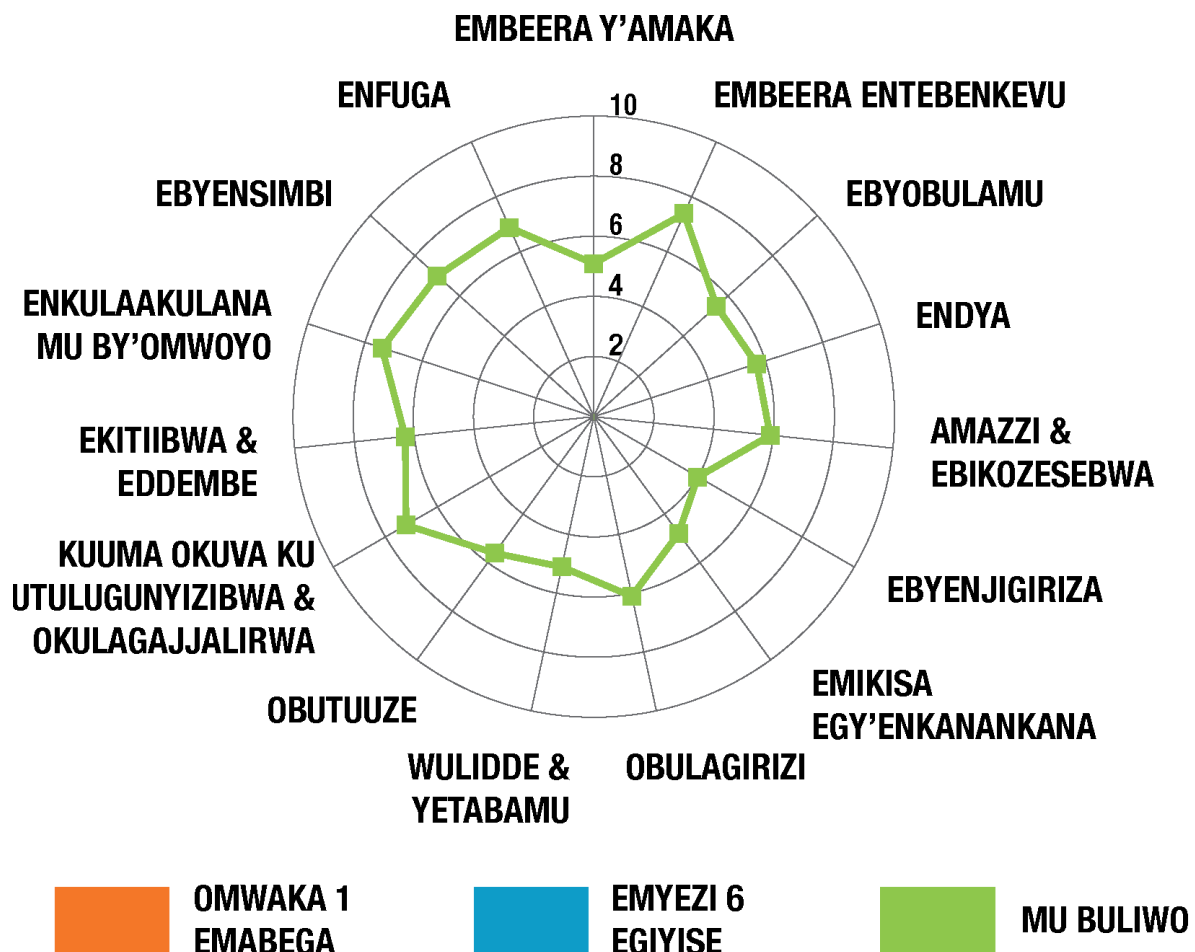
EMBEERA Y'AMAKA

EMBEERA ENTEBENKEVU

EBYOBULAMU

ENDYA

AMAZZI & EBIKOZESEBWA

EBYENJIGIRIZA

EMIKISA EGY'ENKANANKANA

OBULAGIRIZI

WULIDDE & YETABAMU

OBUTUUZE

KUUMA OKUVA KU UTULUGUNYIZIBWA & OKULAGAJJALIRWA

EKITIIBWA & EDDEMBE

ENKULAAKULANA MU BY'OMWOYO

EBYENSIMBI

ENFUGA

10
8
6
4
2

OMWAKA 1 EMABEGA

EMYEZI 6 EGIYISE

MU BULIWO